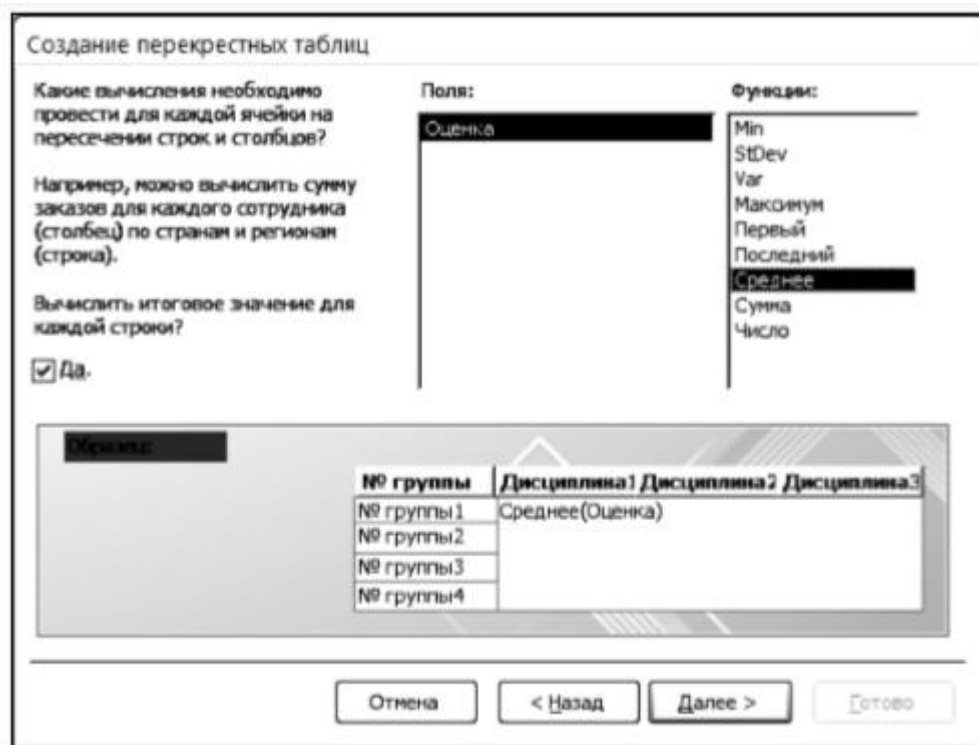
Создание перекрестных таблиц

Какие вычисления необходимо провести для каждой ячейки на пересечении строк и столбцов?

Например, можно вычислить сумму заказов для каждого сотрудника (столбец) по странам и регионам (строка).

Вычислить итоговое значение для каждой строки?

☑ Да.

Поля:

Оценка

Функции:

Min
StDev
Var
Максимум
Первый
Последний
Среднее
Сумма
Число

Образец:

| № группы | Дисциплина1 | Дисциплина2 | Дисциплина3 |
|---|---|---|---|
| № группы1 | Среднее(Оценка) | | |
| № группы2 | | | |
| № группы3 | | | |
| № группы4 | | | |

Отмена

< Назад

Далее >

Готово